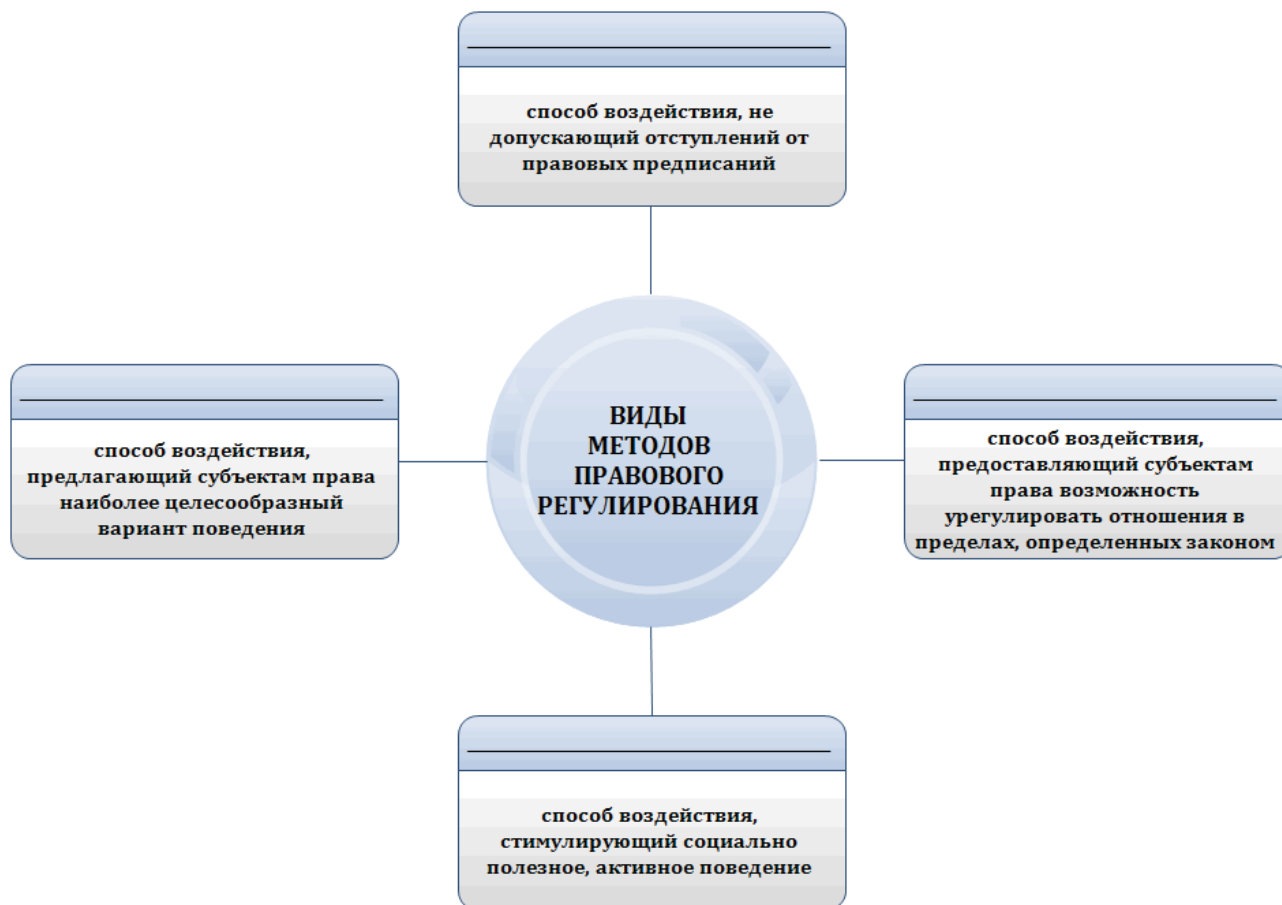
________________________________

способ воздействия, не допускающий отступлений от правовых предписаний

________________________________

способ воздействия, предлагающий субъектам права наиболее целесообразный вариант поведения

ВИДЫ МЕТОДОВ ПРАВОВОГО РЕГУЛИРОВАНИЯ

________________________________

способ воздействия, предоставляющий субъектам права возможность урегулировать отношения в пределах, определенных законом

________________________________

способ воздействия, стимулирующий социально полезное, активное поведение